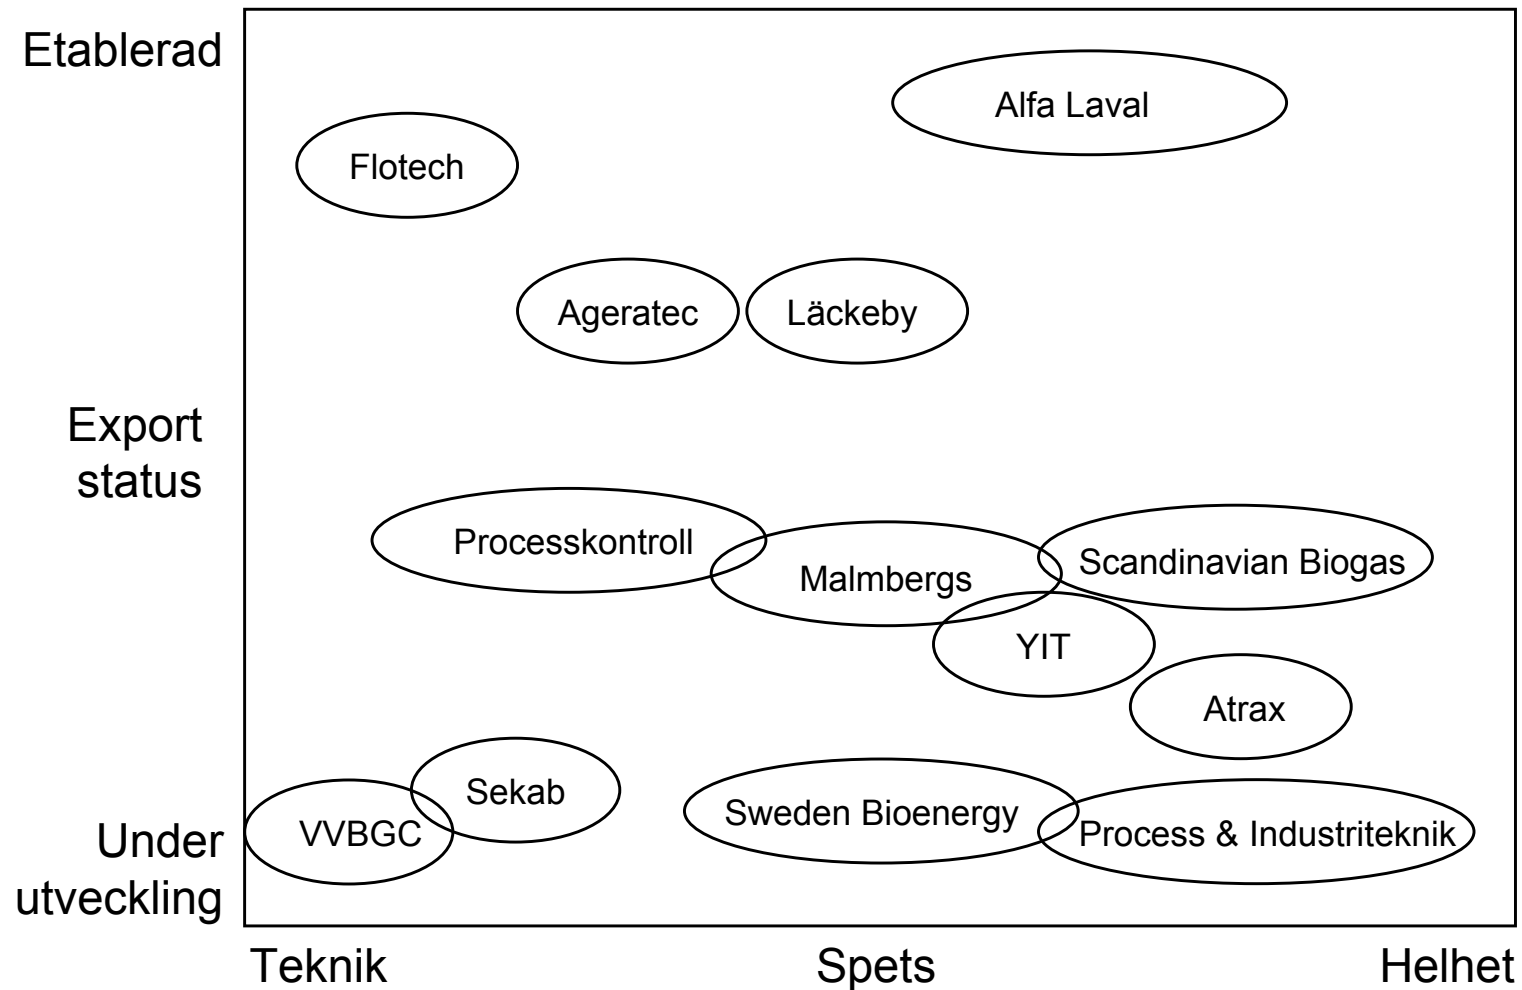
Etablerad

Export status

Under utveckling

Alfa Laval

Flotech

Ageratec

Läckeby

Processkontroll

Malmbergs

Scandinavian Biogas

YIT

Atrax

Sekab

VVBGC

Sweden Bioenergy

Process & Industriteknik

Teknik

Spets

Helhet